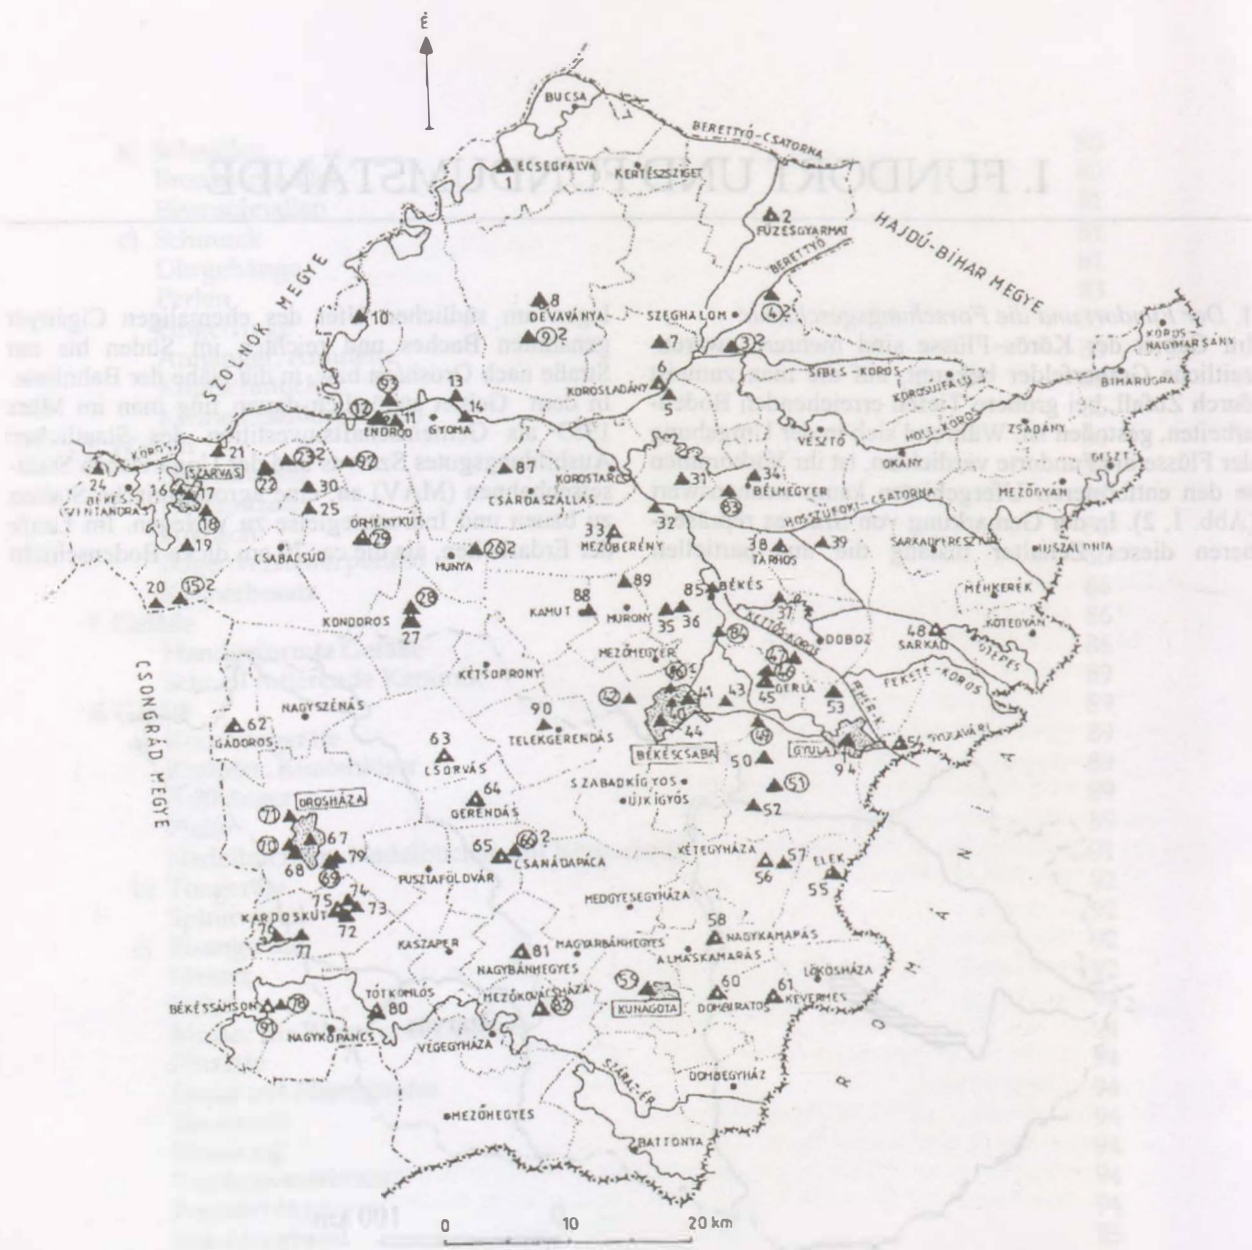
É

BUCSA
BERETTYÓ-CSATORNA
ECSEGFALVA
1
KERTÉSZSZIGET
2
FÜZESGYARMAT
HAJDÚ-BIHAR MEGYE
BERETTYÓ
4
SZOLNOK MEGYE
8
DÉVAVÁNYA
9 2
SZEGHALOM
3
7
10
6
SEBES-KÖRÖS
KÖRÖS-NAGYHARSÁNY
KÖRÖSLADÁNY
5
BIHARUGRA
ZSADÁNY
VÉSZTŐ
KÖRÖSSZAKÁL
HOLT-KÖRÖS
GESZT
ENDRŐD
11
12
13
14
GYOMA
21
22
23
24
BÉKÉS
VINTANDRÁS
16
17
SZARVAS
18
19
20
15 2
25
26 2
30
32
ÖRMÉNYKÚT
CSABACSŰD
HUNYA
87
CSÁRDASZÁLLÁS
KÖRÖSTARCSA
33
MEZŐBERÉNY
31
34
BÉLMEGYER
83
KÖRÖSÚJFALU
OKÁNY
MEZŐGYÁN
HUSZÁRTANYA
38
TARHOS
39
SARKADKERESZT
MÉHKERÉK
KÖTEGYÁN
48
SARKAD
GYEPES
FEKETE-KÖRÖS
89
KAMUT
88
MURONY
35
36
85
BÉKÉS
37
DOBOZ
KONDOROS
27
28
CSONGRÁD MEGYE
KÉTSOPRONY
MEZŐMEGYER
84
47
46
GERLA
45
53
86
42
41
43
44
BÉKÉSCSABA
NAGYSZÉNÁS
62
GÁDOROS
63
CSORVÁS
90
TELEKGERENDÁS
50
49
GYULA
52
94
SZABADKIGYÓS
ÚJKIGYÓS
51
52
OROSHÁZA
71
70
67
68
69
79
64
GERENDÁS
65
66 2
CSANÁDAPÁCA
PUSZTAFÖLDVÁR
KÉTEGYHÁZA
56
57
ELEK
55
74
75
73
72
KARDOSKÚT
76
77
KASZAPER
81
NAGYBÁNHEGYES
MAGYARBÁNHEGYES
MEDGYESEGYHÁZA
58
NAGYKAMARÁS
ALMÁSKAMARÁS
BÉKÉSSÁMSON
78
91
TÓTKOMLÓS
80
NAGYKOPÁNCS
MEZŐKOVÁCSHÁZA
82
59
KUNÁGOTA
60
DOMBIRATOS
61
KEVERMES
LŐKÖSHÁZA
VÉGEGYHÁZA
SÁRAZÉR
DOMBEGYHÁZ
MEZŐHEGYES
BATTONYA
R O M Á N I A
0 10 20 km